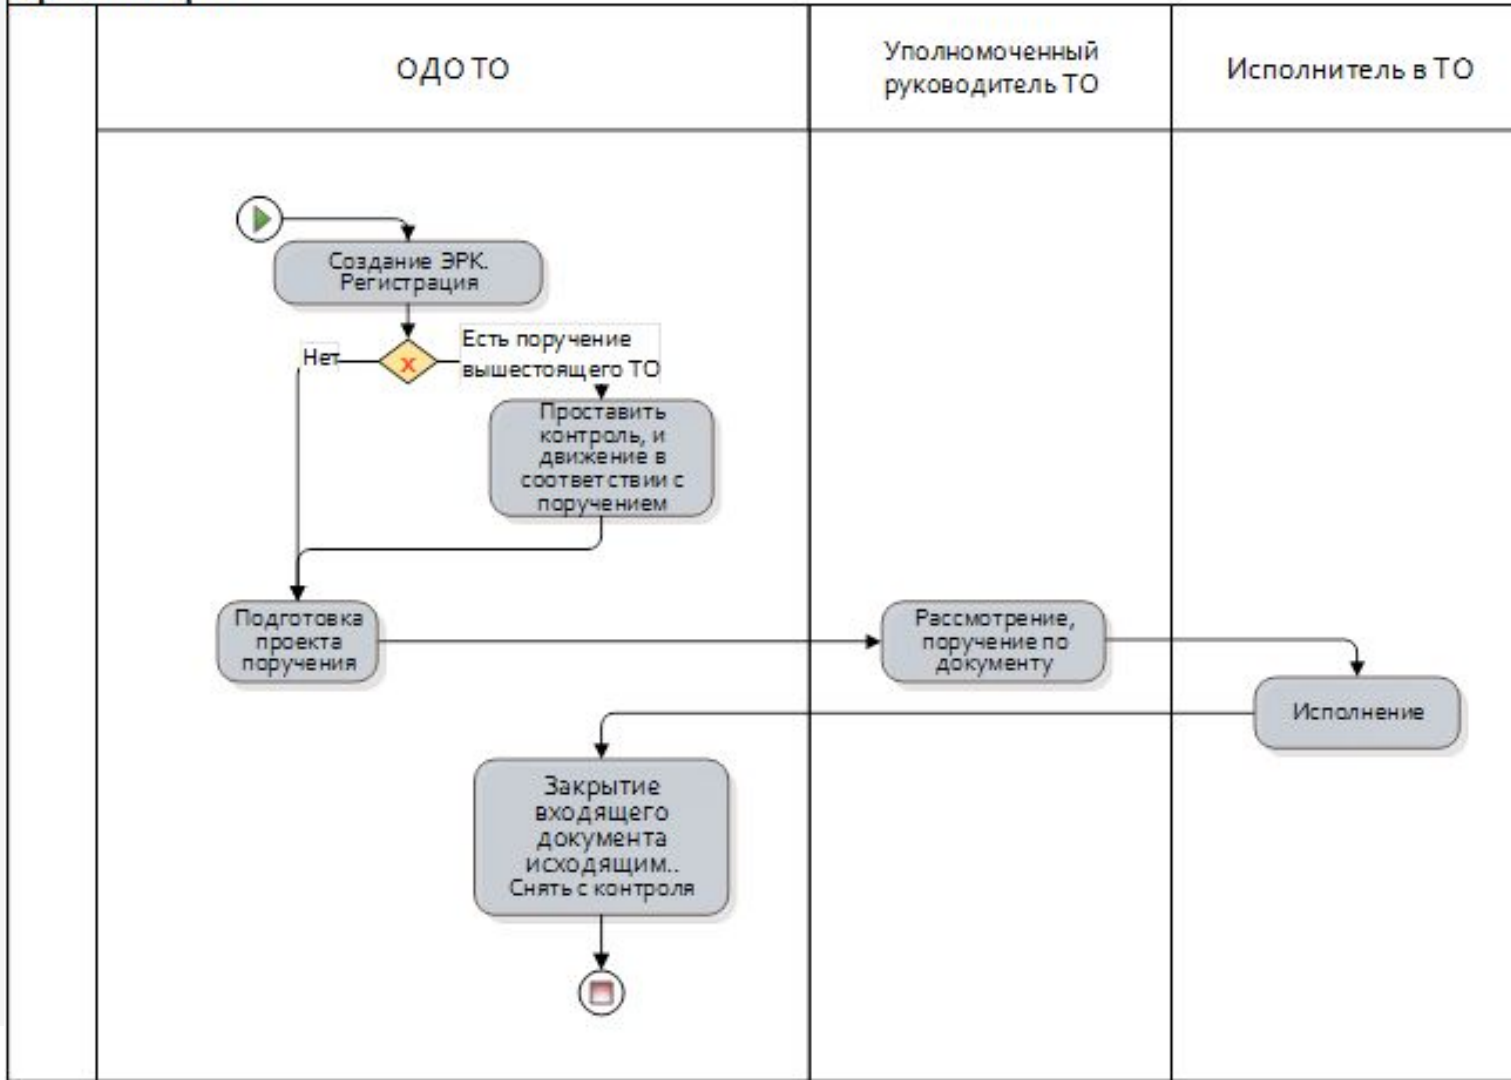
ОДО ТО

Уполномоченный руководитель ТО

Исполнитель в ТО

Создание ЭРК. Регистрация

Нет

Есть поручение вышестоящего ТО

Проставить контроль, и движение в соответствии с поручением

Подготовка проекта поручения

Рассмотрение, поручение по документу

Исполнение

Закрытие входящего документа исходящим.. Снять с контроля